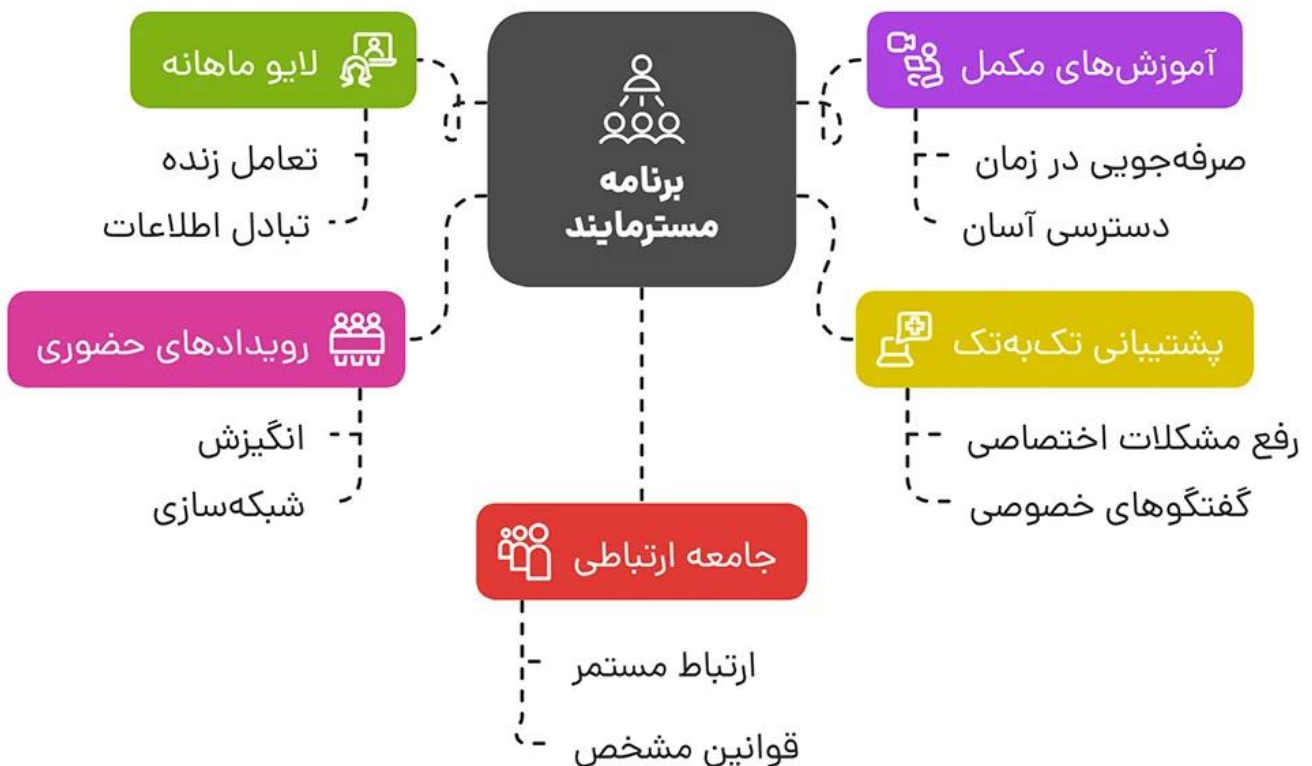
برنامه مسترمایند

آموزش‌های مکمل
صرفه‌جویی در زمان
دسترسی آسان

لایو ماهانه
تعامل زنده
تبادل اطلاعات

پشتیبانی تک‌به‌تک
رفع مشکلات اختصاصی
گفتگوهای خصوصی

رویدادهای حضوری
انگیزش
شبکه‌سازی

جامعه ارتباطی
ارتباط مستمر
قوانین مشخص